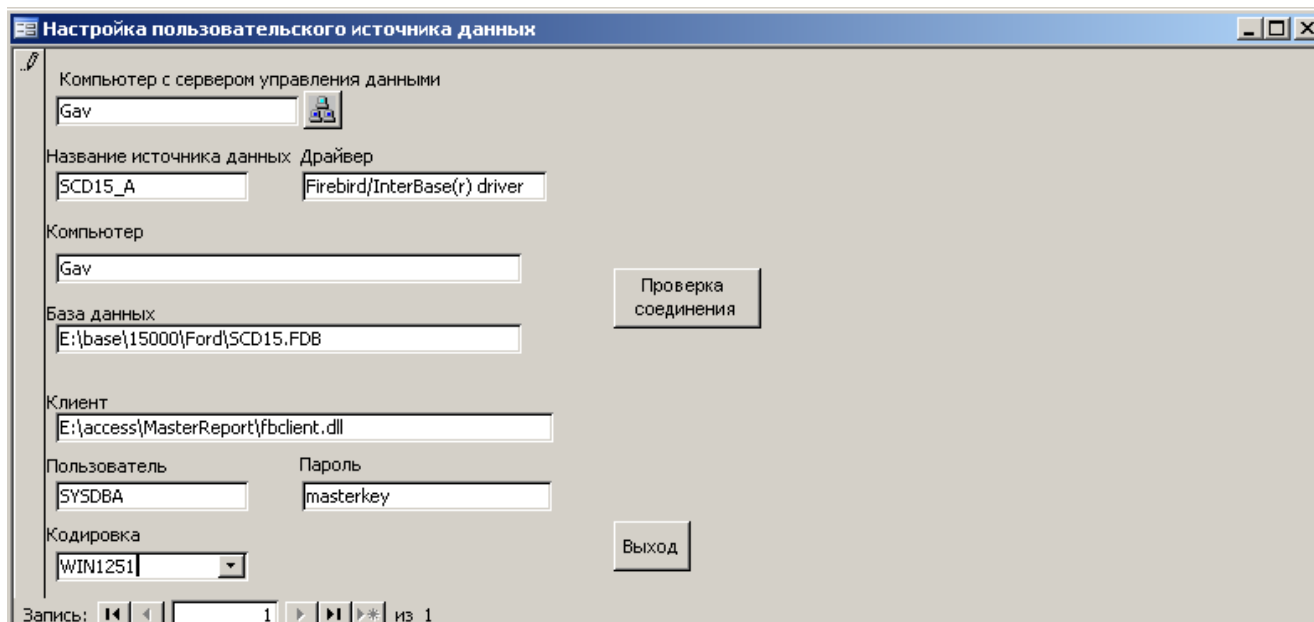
Настройка пользовательского источника данных

Компьютер с сервером управления данными

Gav

Название источника данных

SCD15_A

Драйвер

Firebird/InterBase(r) driver

Компьютер

Gav

Проверка соединения

База данных

E:\base\15000\Ford\SCD15.FDB

Клиент

E:\access\MasterReport\fbclient.dll

Пользователь

SYSDBA

Пароль

masterkey

Кодировка

WIN1251

Выход

Запись: 1 из 1